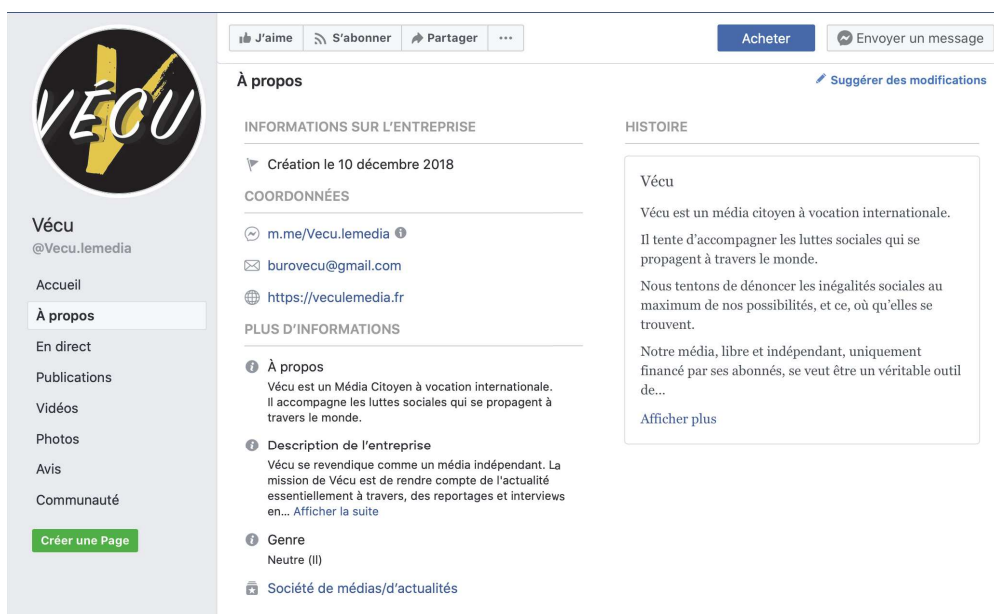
VÉCU

Vécu
@Vecu.lemedia

Accueil
À propos
En direct
Publications
Vidéos
Photos
Avis
Communauté

Créer une Page

J'aime
S'abonner
Partager
...

Acheter
Envoyer un message

À propos

Suggérer des modifications

INFORMATIONS SUR L'ENTREPRISE

Création le 10 décembre 2018

COORDONNÉES

m.me/Vecu.lemedia

burovecu@gmail.com

https://veculemedia.fr

PLUS D'INFORMATIONS

À propos
Vécu est un Média Citoyen à vocation internationale. Il accompagne les luttes sociales qui se propagent à travers le monde.

Description de l'entreprise
Vécu se revendique comme un média indépendant. La mission de Vécu est de rendre compte de l'actualité essentiellement à travers, des reportages et interviews en... Afficher la suite

Genre
Neutre (Il)

Société de médias/d'actualités

HISTOIRE

Vécu

Vécu est un média citoyen à vocation internationale.

Il tente d'accompagner les luttes sociales qui se propagent à travers le monde.

Nous tentons de dénoncer les inégalités sociales au maximum de nos possibilités, et ce, où qu'elles se trouvent.

Notre média, libre et indépendant, uniquement financé par ses abonnés, se veut être un véritable outil de...

Afficher plus